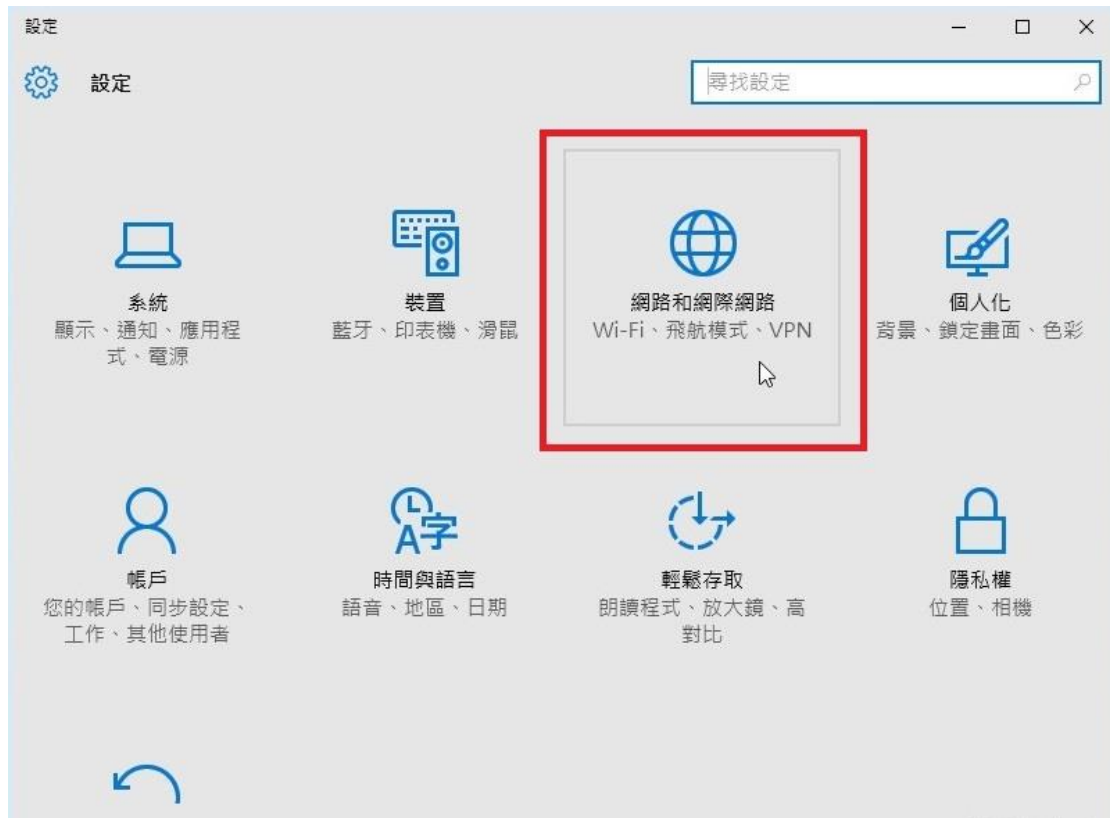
設定

設定

尋找設定

系統
顯示、通知、應用程式、電源

裝置
藍牙、印表機、滑鼠

網路和網際網路
Wi-Fi、飛航模式、VPN

個人化
背景、鎖定畫面、色彩

帳戶
您的帳戶、同步設定、工作、其他使用者

A字

時間與語言
語音、地區、日期

輕鬆存取
朗讀程式、放大鏡、高對比

隱私權
位置、相機